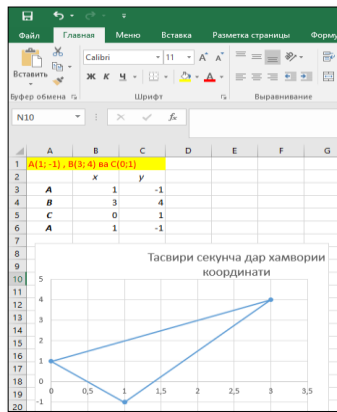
Файл Главная Меню Вставка Разметка страницы Форму

Вставить Calibri 11 A A

Ж К Ч

Буфер обмена Шрифт Выравнивание

N10 $f_x$

| | A | B | C | D | E | F | G |
|---|---|---|---|---|---|---|---|
| 1 | A(1; -1) , B(3; 4) ва C(0;1) | | | | | | |
| 2 | | x | y | | | | |
| 3 | A | 1 | -1 | | | | |
| 4 | B | 3 | 4 | | | | |
| 5 | C | 0 | 1 | | | | |
| 6 | A | 1 | -1 | | | | |
| 7 | | | | | | | |

Тасвири секунча дар хамвории координати

5
4
3
2
1
0
-1
0 0,5 1 1,5 2 2,5 3 3,5

8 9 10 11 12 13 14 15 16 17 18 19 20